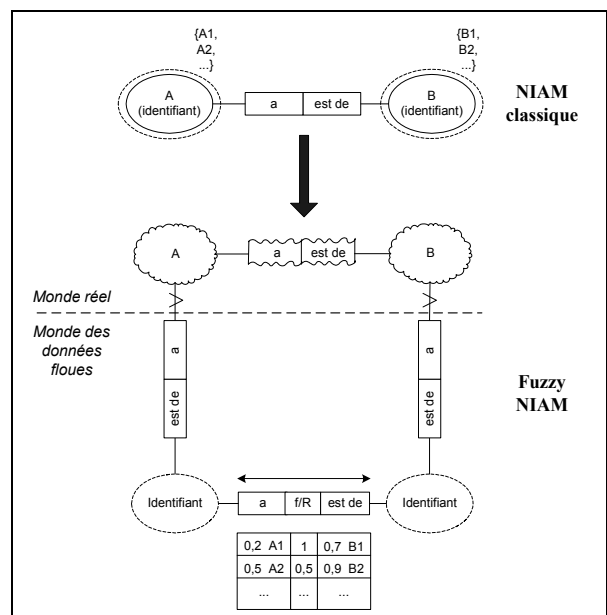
{A1, A2, ...}

{B1, B2, ...}

A (identifiant)

a

est de

B (identifiant)

NIAM classique

A

a

est de

B

Monde réel

Monde des données floues

a

est de

a

est de

Fuzzy NIAM

Identifiant

a

f/R

est de

Identifiant

| 0,2 A1 | 1 | 0,7 B1 |
|---|---|---|
| 0,5 A2 | 0,5 | 0,9 B2 |
| ... | ... | ... |